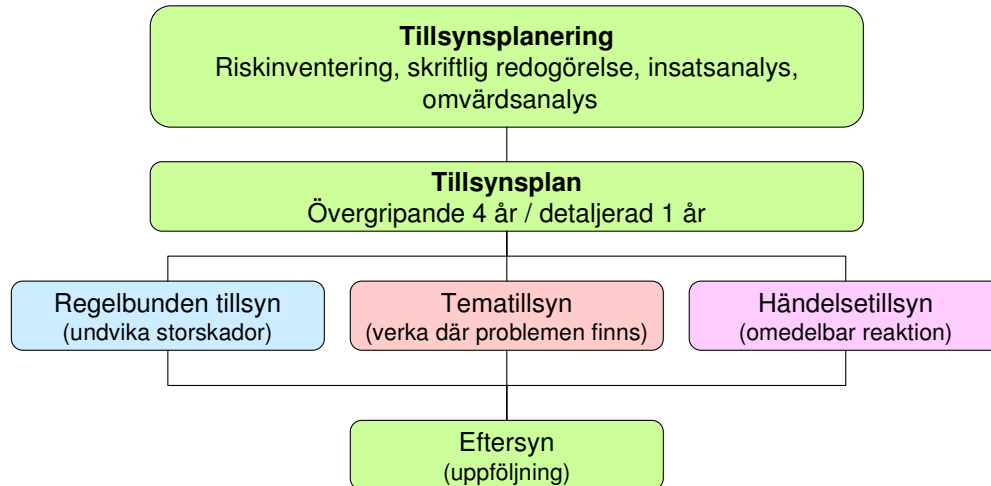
**Tillsynsplanering**
Riskinventering, skriftlig redogörelse, insatsanalys, omvärdsanalys

**Tillsynsplan**
Övergripande 4 år / detaljerad 1 år

Regelbunden tillsyn
(undvika storskador)

Tematillsyn
(verka där problemen finns)

Händelsetillsyn
(omedelbar reaktion)

Eftersyn
(uppföljning)